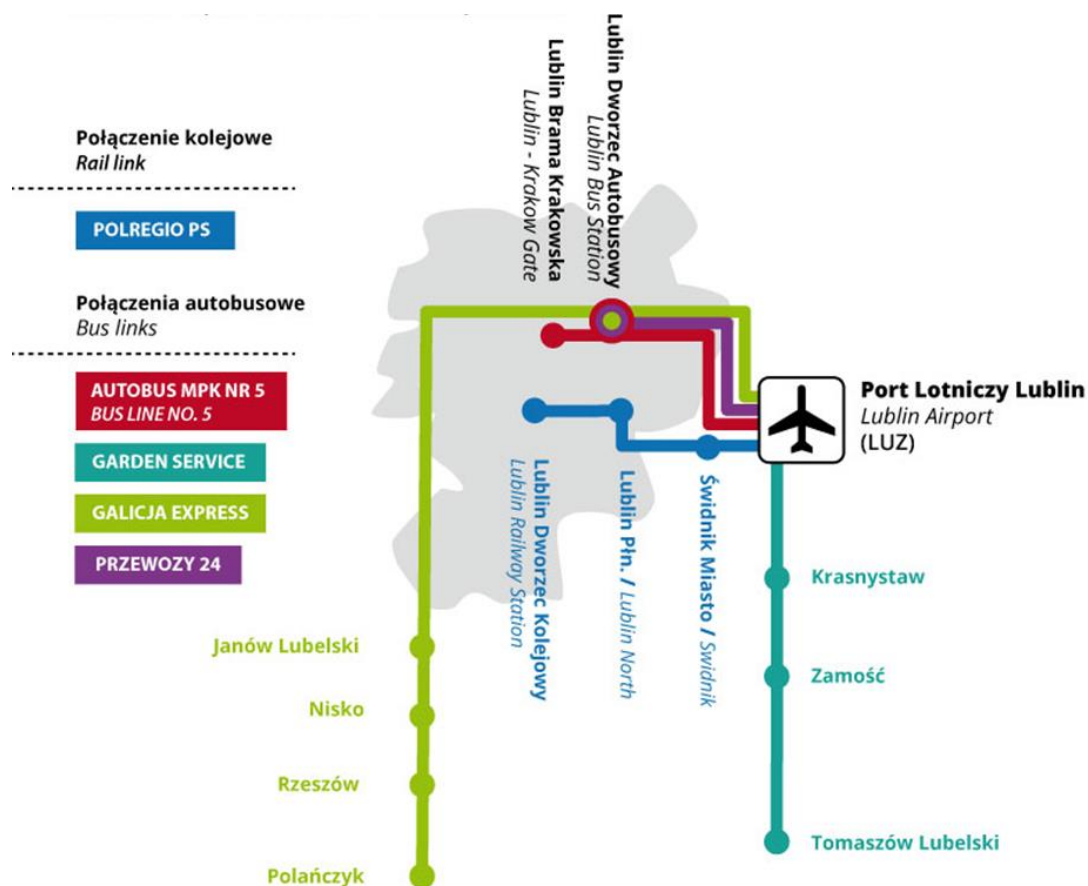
Połączenie kolejowe
Rail link

POLREGIO PS

Połączenia autobusowe
Bus links

AUTOBUS MPK NR 5
BUS LINE NO. 5

GARDEN SERVICE

GALICJA EXPRESS

PRZEWOZY 24

Lublin Brama Krakowska
Lublin - Krakow Gate

Lublin Dworzec Autobusowy
Lublin Bus Station

Port Lotniczy Lublin
Lublin Airport
(LUZ)

Lublin Dworzec Kolejowy
Lublin Railway Station

Lublin Płn. / Lublin North

Świdnik Miasto / Świdnik

Krasnystaw

Zamość

Tomaszów Lubelski

Janów Lubelski

Nisko

Rzeszów

Polańczyk